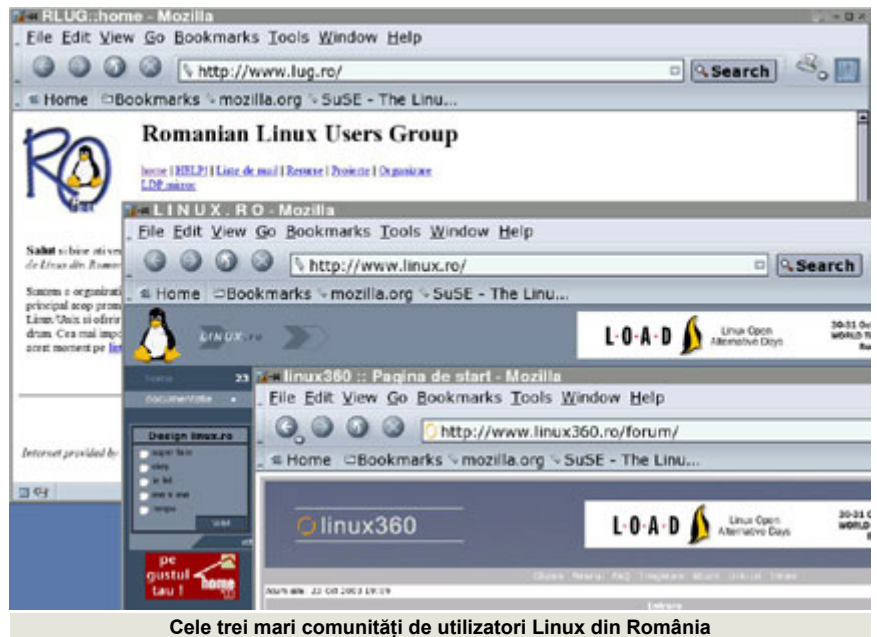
RLUG::home - Mozilla

File Edit View Go Bookmarks Tools Window Help

http://www.lug.ro/ Search

Home Bookmarks mozilla.org SuSE - The Linu...

Romanian Linux Users Group

home | HELP! | Liste de mail | Resurse | Proiecte | Organizare
LDP mirror

Salut si bine ati ve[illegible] de Linux din Roman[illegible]

Suntem o organizati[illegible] principal scop prom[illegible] Linux/Unix si ofer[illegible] drum. Cea mai impo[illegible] acest moment pe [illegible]

Internet provided by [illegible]

L I N U X . R O - Mozilla

File Edit View Go Bookmarks Tools Window Help

http://www.linux.ro/ Search

Home Bookmarks mozilla.org SuSE - The Linu...

LINUX.ro

L·O·A·D Linux Open Alternative Days

30-31 O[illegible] WORLD T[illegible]

Acasa
documentatie

Design linux.ro

pe gustul tau! home

linux360 :: Pagina de start - Mozilla

File Edit View Go Bookmarks Tools Window Help

http://www.linux360.ro/forum/

Home Bookmarks mozilla.org SuSE - The Linu...

linux360

L·O·A·D Linux Open Alternative Days

30-31 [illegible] WORLD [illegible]

Acum este: 22 Oct 2003 19:19

Cele trei mari comunități de utilizatori Linux din România